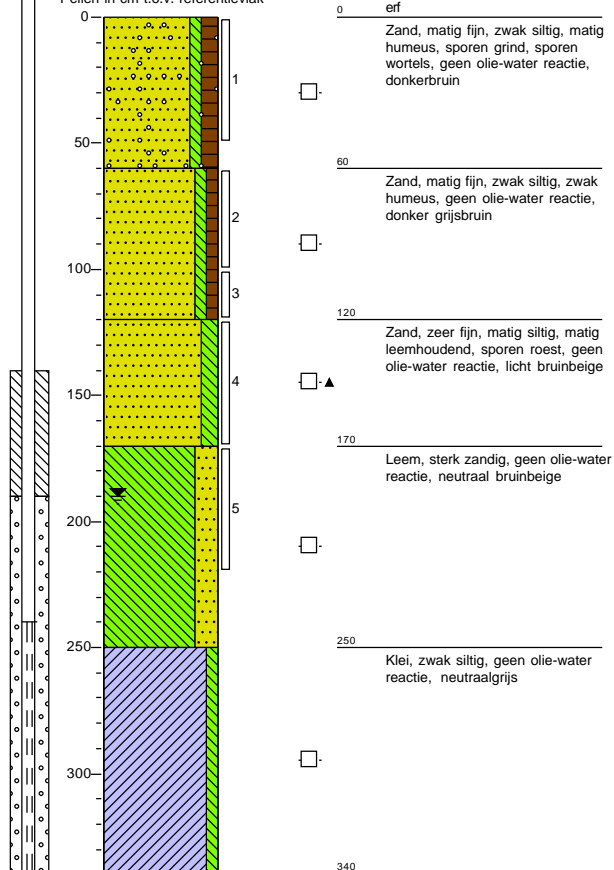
Peilen in cm t.o.v. referentievlak

0
50
100
150
200
250
300

1
2
3
4
5

0 erf

Zand, matig fijn, zwak siltig, matig humeus, sporen grind, sporen wortels, geen olie-water reactie, donkerbruin

60

Zand, matig fijn, zwak siltig, zwak humeus, geen olie-water reactie, donker grijsbruin

120

Zand, zeer fijn, matig siltig, matig leemhoudend, sporen roest, geen olie-water reactie, licht bruinbeige

170

Leem, sterk zandig, geen olie-water reactie, neutraal bruinbeige

250

Klei, zwak siltig, geen olie-water reactie, neutraalgrijs

340